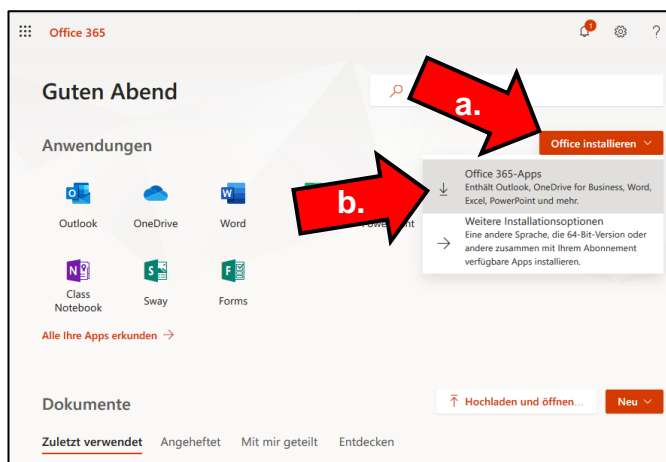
Office 365

1

Guten Abend

a.

Office installieren

Anwendungen

b.

Office 365-Apps
Enthält Outlook, OneDrive for Business, Word, Excel, PowerPoint und mehr.

Weitere Installationsoptionen
Eine andere Sprache, die 64-Bit-Version oder andere zusammen mit Ihrem Abonnement verfügbare Apps installieren.

Outlook

OneDrive

Word

PowerPoint

Class Notebook

Sway

Forms

Alle Ihre Apps erkunden →

Dokumente

Hochladen und öffnen...

Neu

Zuletzt verwendet

Angeheftet

Mit mir geteilt

Entdecken